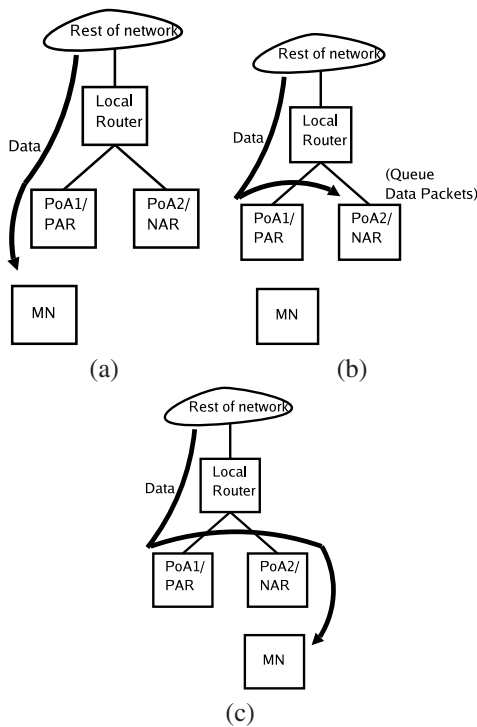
Rest of network

Local Router

Data

PoA1/ PAR

PoA2/ NAR

MN

(a)

Rest of network

Local Router

Data

(Queue Data Packets)

PoA1/ PAR

PoA2/ NAR

MN

(b)

Rest of network

Local Router

Data

PoA1/ PAR

PoA2/ NAR

MN

(c)